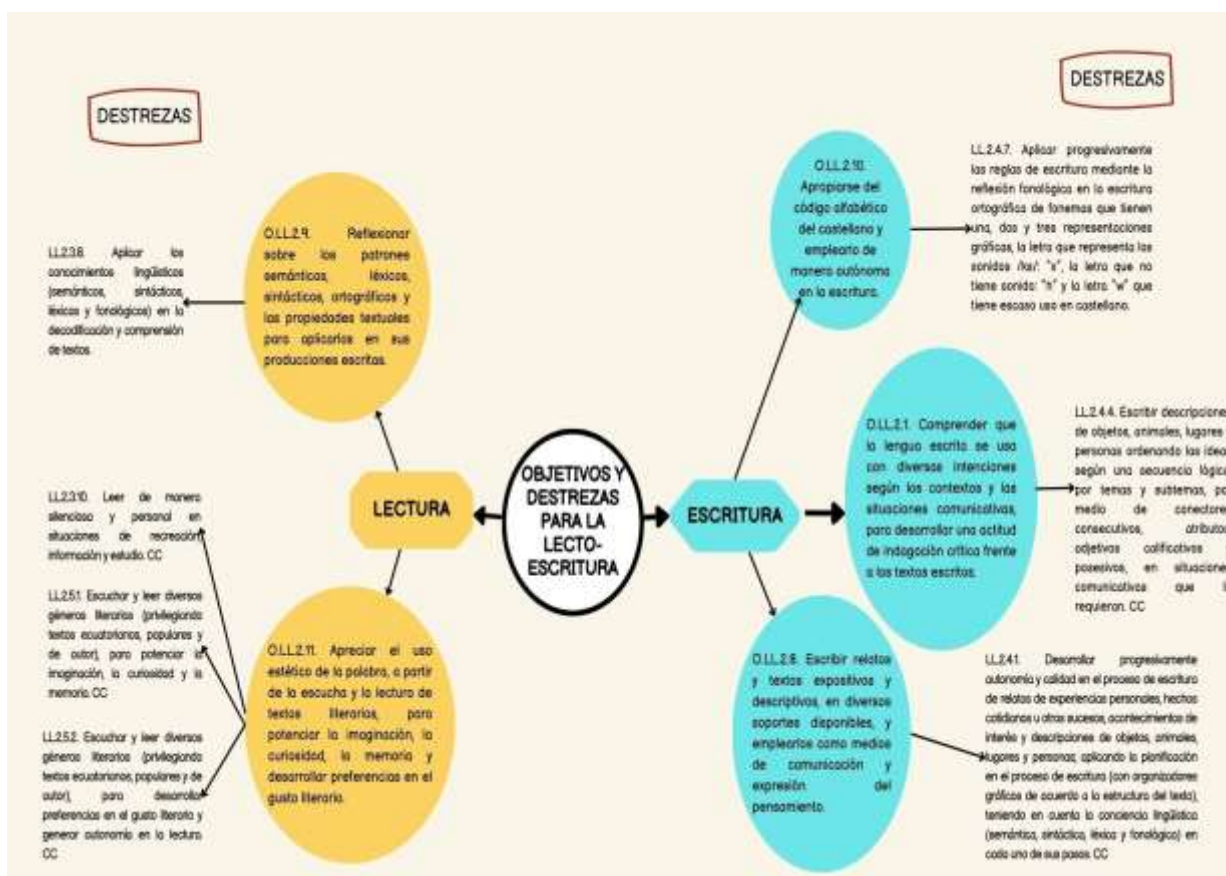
DESTREZAS

LL.2.3.8. Aplicar los conocimientos lingüísticos (semánticos, sintácticos, léxicos y fonológicos) en la decodificación y comprensión de textos.

O.LL.2.9. Reflexionar sobre los patrones semánticos, léxicos, sintácticos, ortográficos y las propiedades textuales para aplicarlos en sus producciones escritas.

LL.2.3.10. Leer de manera silenciosa y personal en situaciones de recreación, información y estudio. CC

LL.2.5.1. Escuchar y leer diversos géneros literarios (privilegiando textos ecuatorianos, populares y de autor), para potenciar la imaginación, la curiosidad y la memoria. CC

LL.2.5.2. Escuchar y leer diversos géneros literarios (privilegiando textos ecuatorianos, populares y de autor), para desarrollar preferencias en el gusto literario y generar autonomía en la lectura. CC

LECTURA

OBJETIVOS Y DESTREZAS PARA LA LECTO-ESCRITURA

ESCRITURA

O.LL.2.11. Apreciar el uso estético de la palabra, a partir de la escucha y la lectura de textos literarios, para potenciar la imaginación, la curiosidad, la memoria y desarrollar preferencias en el gusto literario.

DESTREZAS

O.LL.2.10. Apropiarse del código alfabético del castellano y emplearlo de manera autónoma en la escritura.

LL.2.4.7. Aplicar progresivamente las reglas de escritura mediante la reflexión fonológica en la escritura ortográfica de fonemas que tienen una, dos y tres representaciones gráficas, la letra que representa los sonidos /ks/: "x", la letra que no tiene sonido: "h" y la letra "w" que tiene escaso uso en castellano.

O.LL.2.1. Comprender que la lengua escrita se usa con diversas intenciones según los contextos y las situaciones comunicativas, para desarrollar una actitud de indagación crítica frente a los textos escritos.

LL.2.4.4. Escribir descripciones de objetos, animales, lugares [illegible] personas ordenando las idea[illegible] según una secuencia lógica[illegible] por temas y subtemas, p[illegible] medio de conectore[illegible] consecutivos, atributo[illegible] adjetivos calificativos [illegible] posesivos, en situacione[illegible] comunicativas que l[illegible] requieran. CC

O.LL.2.6. Escribir relatos y textos expositivos y descriptivos, en diversos soportes disponibles, y emplearlos como medios de comunicación y expresión del pensamiento.

LL.2.4.1. Desarrollar progresivamente autonomía y calidad en el proceso de escritura de relatos de experiencias personales, hechos cotidianos u otros sucesos, acontecimientos de interés y descripciones de objetos, animales, lugares y personas; aplicando la planificación en el proceso de escritura (con organizadores gráficos de acuerdo a la estructura del texto), teniendo en cuenta la conciencia lingüística (semántica, sintáctica, léxica y fonológica) en cada uno de sus pasos. CC